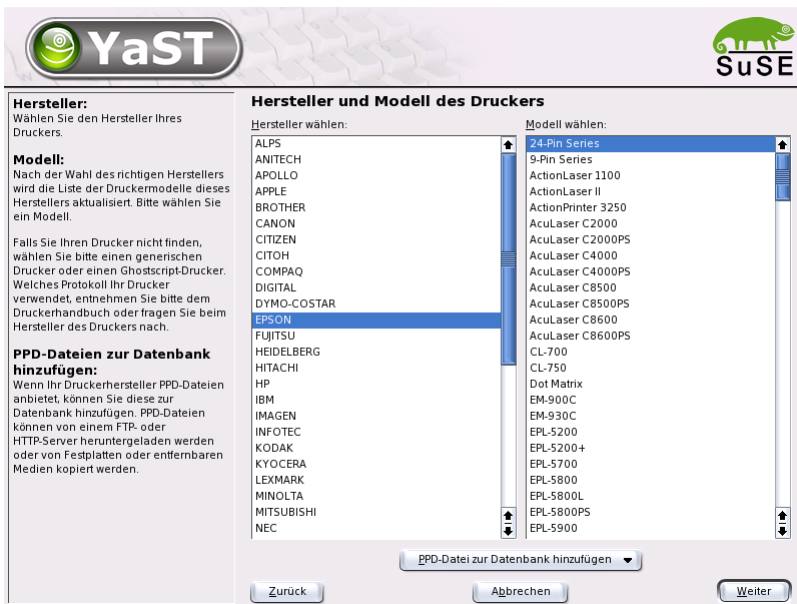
YaST

SuSE

Hersteller:
Wählen Sie den Hersteller Ihres Druckers.

Modell:
Nach der Wahl des richtigen Herstellers wird die Liste der Druckermodelle dieses Herstellers aktualisiert. Bitte wählen Sie ein Modell.

Falls Sie Ihren Drucker nicht finden, wählen Sie bitte einen generischen Drucker oder einen Ghostscript-Drucker. Welches Protokoll Ihr Drucker verwendet, entnehmen Sie bitte dem Druckerhandbuch oder fragen Sie beim Hersteller des Druckers nach.

PPD-Dateien zur Datenbank hinzufügen:
Wenn Ihr Druckerhersteller PPD-Dateien anbietet, können Sie diese zur Datenbank hinzufügen. PPD-Dateien können von einem FTP- oder HTTP-Server heruntergeladen werden oder von Festplatten oder entfernbaren Medien kopiert werden.

Hersteller und Modell des Druckers

Hersteller wählen:
ALPS
ANITECH
APOLLO
APPLE
BROTHER
CANON
CITIZEN
CITOH
COMPAQ
DIGITAL
DYMO-COSTAR
EPSON
FUJITSU
HEIDELBERG
HITACHI
HP
IBM
IMAGEN
INFOTEC
KODAK
KYOCERA
LEXMARK
MINOLTA
MITSUBISHI
NEC

Modell wählen:
24-Pin Series
9-Pin Series
ActionLaser 1100
ActionLaser II
ActionPrinter 3250
AcuLaser C2000
AcuLaser C2000PS
AcuLaser C4000
AcuLaser C4000PS
AcuLaser C8500
AcuLaser C8500PS
AcuLaser C8600
AcuLaser C8600PS
CL-700
CL-750
Dot Matrix
EM-900C
EM-930C
EPL-5200
EPL-5200+
EPL-5700
EPL-5800
EPL-5800L
EPL-5800PS
EPL-5900

PPD-Datei zur Datenbank hinzufügen

Zurück
Abbrechen
Weiter